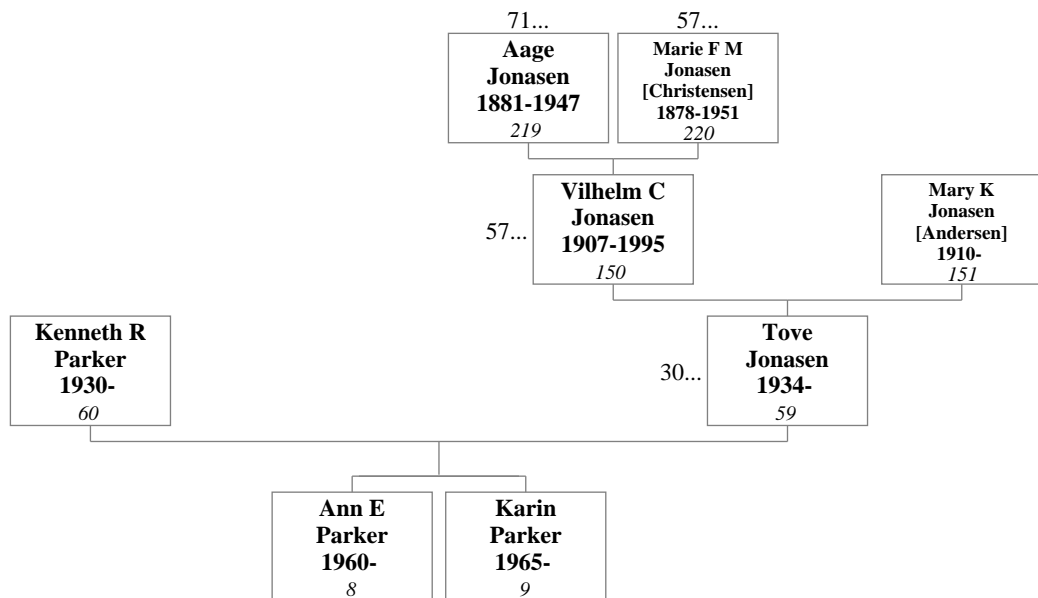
71...
Aage Jonasen 1881-1947
219

57...
Marie F M Jonasen [Christensen] 1878-1951
220

57...
Vilhelm C Jonasen 1907-1995
150

Mary K Jonasen [Andersen] 1910-
151

Kenneth R Parker 1930-
60

30...
Tove Jonasen 1934-
59

Ann E Parker 1960-
8

Karin Parker 1965-
9